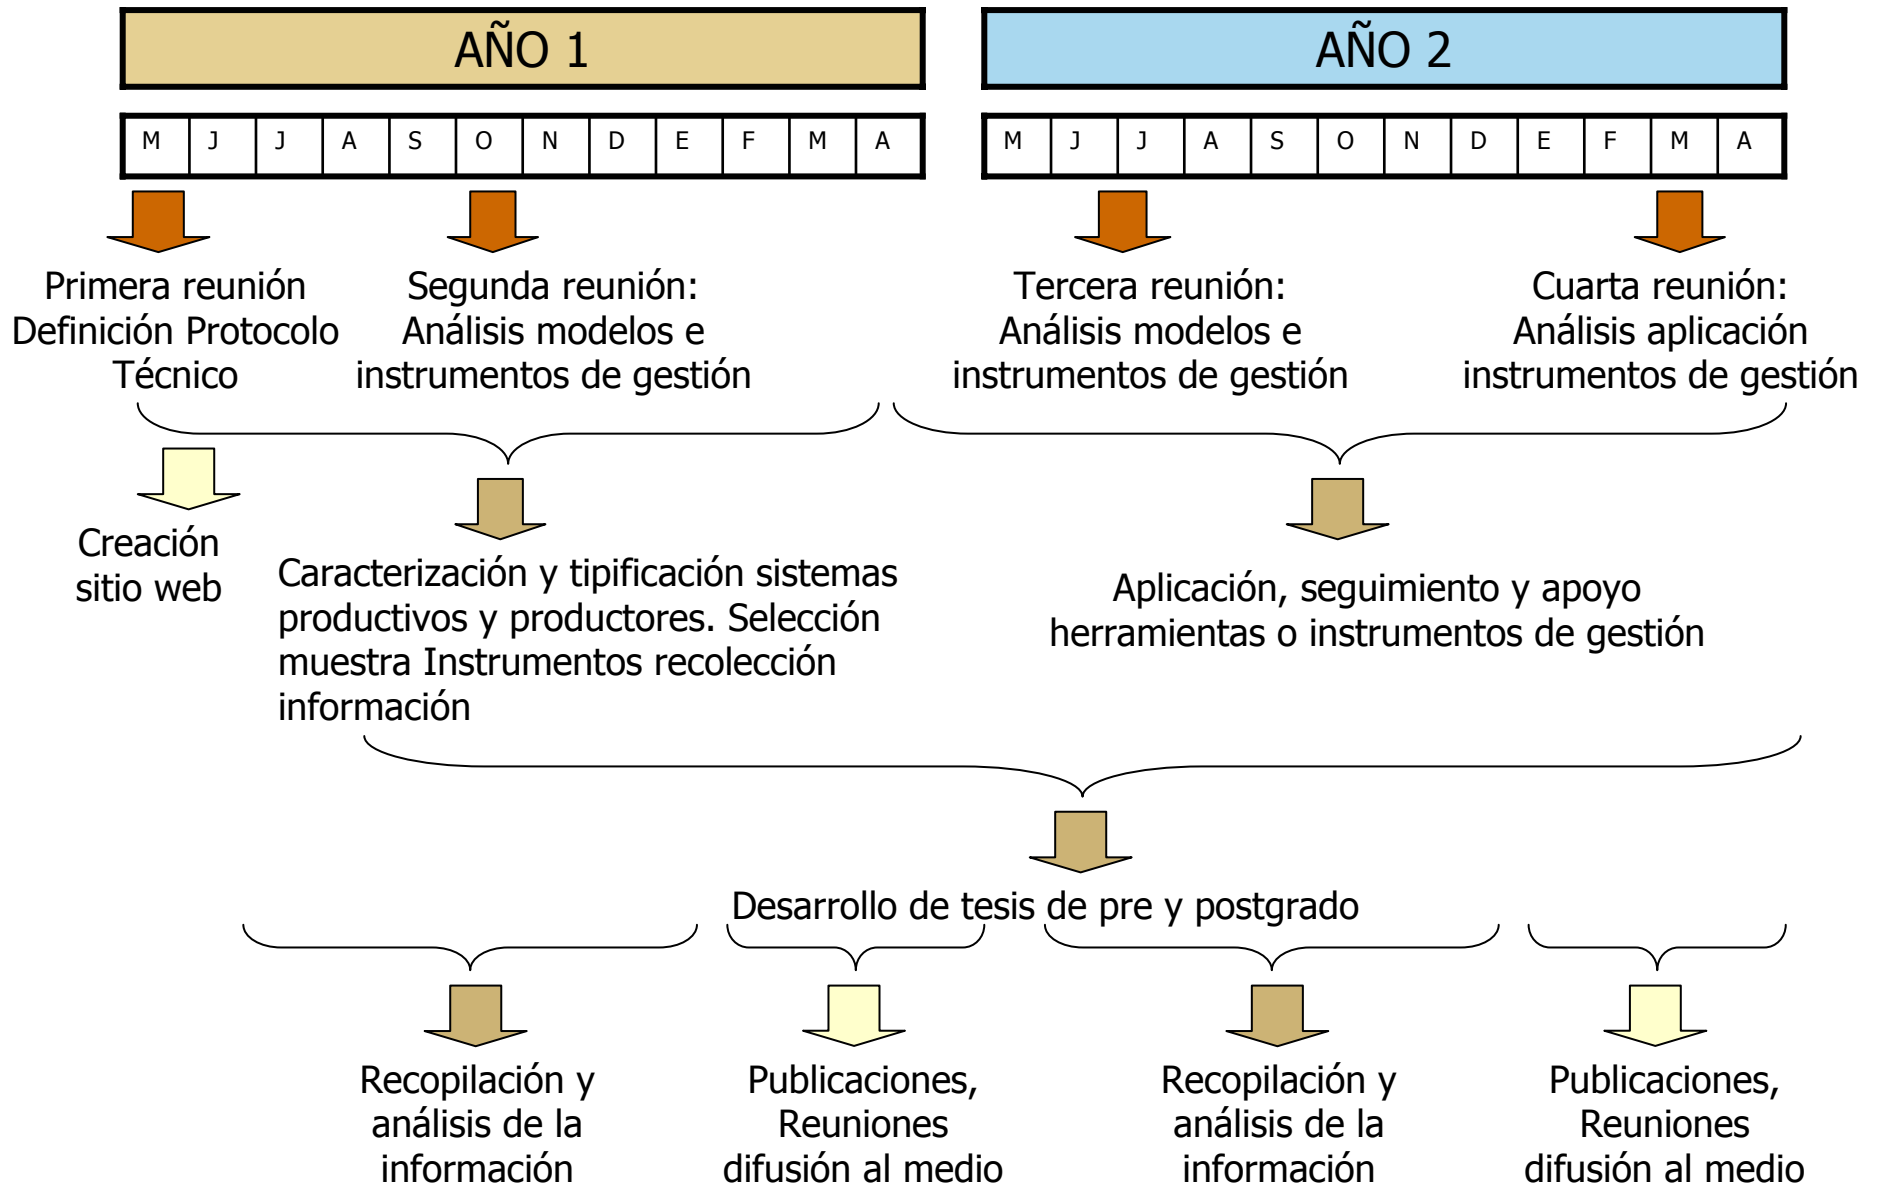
AÑO 1

AÑO 2

| M | J | J | A | S | O | N | D | E | F | M | A |
|---|---|---|---|---|---|---|---|---|---|---|---|

| M | J | J | A | S | O | N | D | E | F | M | A |
|---|---|---|---|---|---|---|---|---|---|---|---|

Primera reunión Definición Protocolo Técnico

Segunda reunión: Análisis modelos e instrumentos de gestión

Tercera reunión: Análisis modelos e instrumentos de gestión

Cuarta reunión: Análisis aplicación instrumentos de gestión

Creación sitio web

Caracterización y tipificación sistemas productivos y productores. Selección muestra Instrumentos recolección información

Aplicación, seguimiento y apoyo herramientas o instrumentos de gestión

Desarrollo de tesis de pre y postgrado

Recopilación y análisis de la información

Publicaciones, Reuniones difusión al medio

Recopilación y análisis de la información

Publicaciones, Reuniones difusión al medio